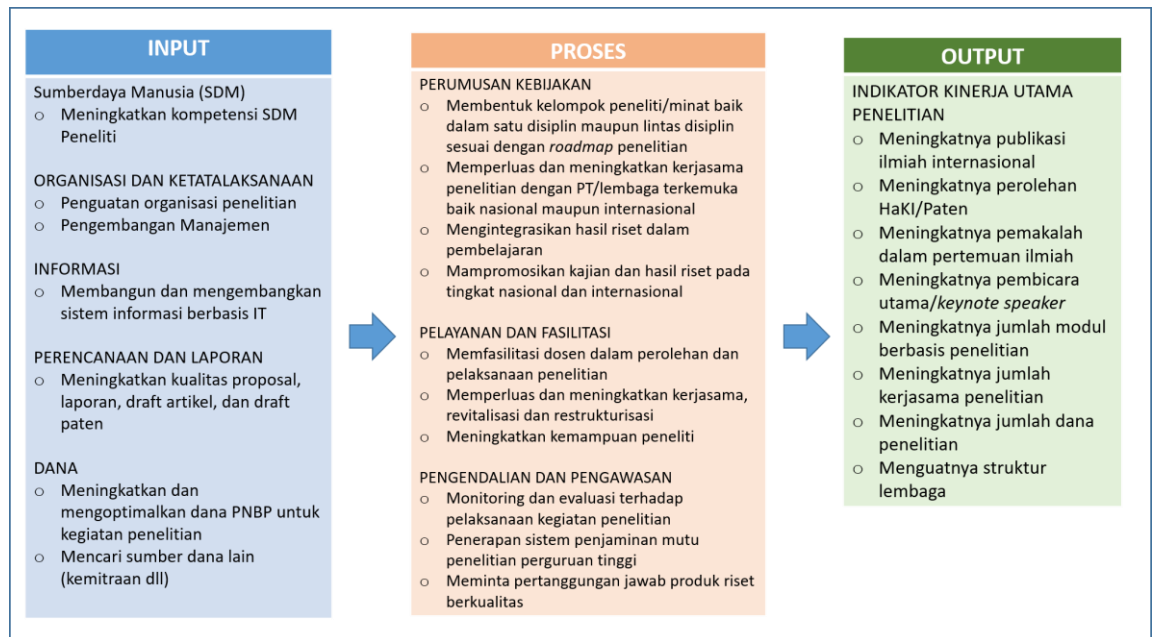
INPUT

Sumberdaya Manusia (SDM)
o Meningkatkan kompetensi SDM Peneliti

ORGANISASI DAN KETATALAKSANAAN
o Penguatan organisasi penelitian
o Pengembangan Manajemen

INFORMASI
o Membangun dan mengembangkan sistem informasi berbasis IT

PERENCANAAN DAN LAPORAN
o Meningkatkan kualitas proposal, laporan, draft artikel, dan draft paten

DANA
o Meningkatkan dan mengoptimalkan dana PNBP untuk kegiatan penelitian
o Mencari sumber dana lain (kemitraan dll)

PROSES

PERUMUSAN KEBIJAKAN
o Membentuk kelompok peneliti/minat baik dalam satu disiplin maupun lintas disiplin sesuai dengan *roadmap* penelitian
o Memperluas dan meningkatkan kerjasama penelitian dengan PT/lembaga terkemuka baik nasional maupun internasional
o Mengintegrasikan hasil riset dalam pembelajaran
o Mampromosikan kajian dan hasil riset pada tingkat nasional dan internasional

PELAYANAN DAN FASILITASI
o Memfasilitasi dosen dalam perolehan dan pelaksanaan penelitian
o Memperluas dan meningkatkan kerjasama, revitalisasi dan restrukturisasi
o Meningkatkan kemampuan peneliti

PENGENDALIAN DAN PENGAWASAN
o Monitoring dan evaluasi terhadap pelaksanaan kegiatan penelitian
o Penerapan sistem penjaminan mutu penelitian perguruan tinggi
o Meminta pertanggungan jawab produk riset berkualitas

OUTPUT

INDIKATOR KINERJA UTAMA PENELITIAN
o Meningkatnya publikasi ilmiah internasional
o Meningkatnya perolehan HaKI/Paten
o Meningkatnya pemakalah dalam pertemuan ilmiah
o Meningkatnya pembicara utama/*keynote speaker*
o Meningkatnya jumlah modul berbasis penelitian
o Meningkatnya jumlah kerjasama penelitian
o Meningkatnya jumlah dana penelitian
o Menguatnya struktur lembaga